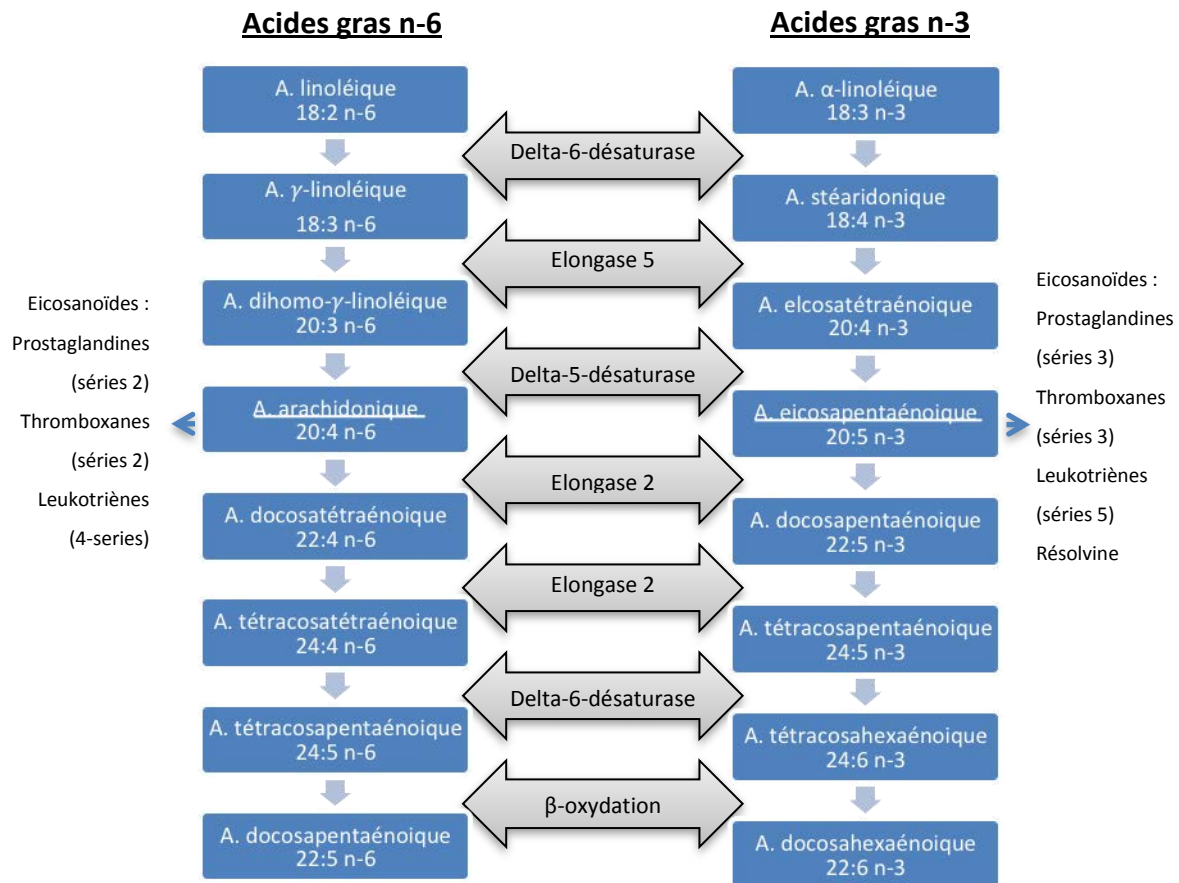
Acides gras n-6

Acides gras n-3

A. linoléique
18:2 n-6

A. α-linoléique
18:3 n-3

Delta-6-désaturase

A. γ-linoléique
18:3 n-6

A. stéaridonique
18:4 n-3

Elongase 5

Eicosanoïdes :
Prostaglandines
(séries 2)
Thromboxanes
(séries 2)
Leukotriènes
(4-series)

A. dihomo-γ-linoléique
20:3 n-6

A. elcosatétraénoique
20:4 n-3

Eicosanoïdes :
Prostaglandines
(séries 3)
Thromboxanes
(séries 3)
Leukotriènes
(séries 5)
Résolvine

Delta-5-désaturase

A. arachidonique
20:4 n-6

A. eicosapentaénoique
20:5 n-3

Elongase 2

A. docosatétraénoique
22:4 n-6

A. docosapentaénoique
22:5 n-3

Elongase 2

A. tétracosatétraénoique
24:4 n-6

A. tétracosapentaénoique
24:5 n-3

Delta-6-désaturase

A. tétracosapentaénoique
24:5 n-6

A. tétracosahexaénoique
24:6 n-3

β-oxydation

A. docosapentaénoique
22:5 n-6

A. docosahexaénoique
22:6 n-3